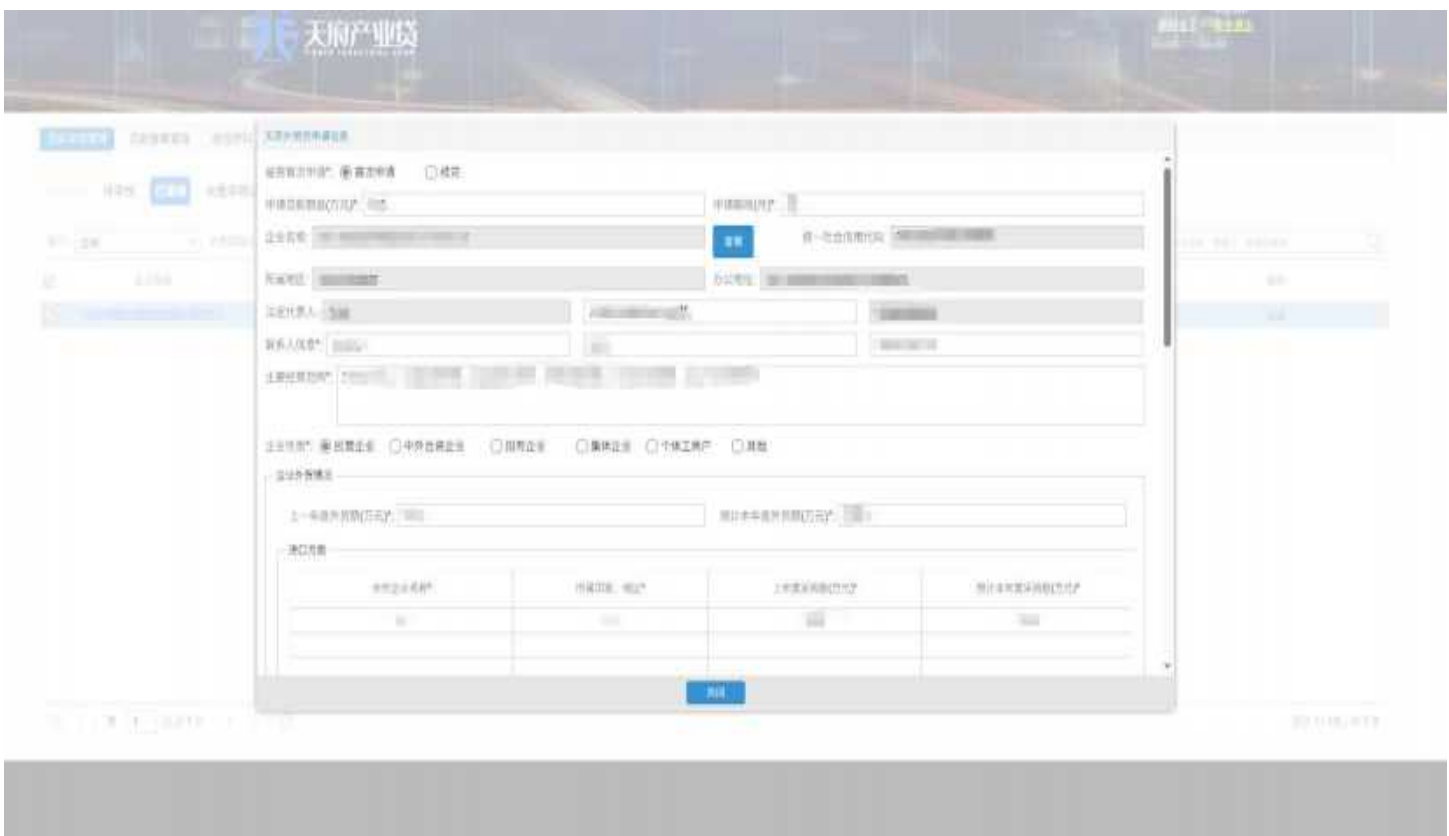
天府产业贷

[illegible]

是否首次申请*: 首次申请 续贷

申请贷款额度(万元)*: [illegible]

申请期限(月)*: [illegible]

企业名称: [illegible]

查看

统一社会信用代码: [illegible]

所属地区: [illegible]

办公地址: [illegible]

法定代表人: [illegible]

联系人信息*: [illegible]

主营经营范围*: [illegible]

企业性质*: 民营企业 中外合资企业 国有企业 集体企业 个体工商户 其他

企业外贸情况

上一年度外贸额(万元)*: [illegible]

预计本年度外贸额(万元)*: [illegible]

进口月度

| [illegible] | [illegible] | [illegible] | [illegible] |
|---|---|---|---|
| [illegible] | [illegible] | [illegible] | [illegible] |
| | | | |

关闭